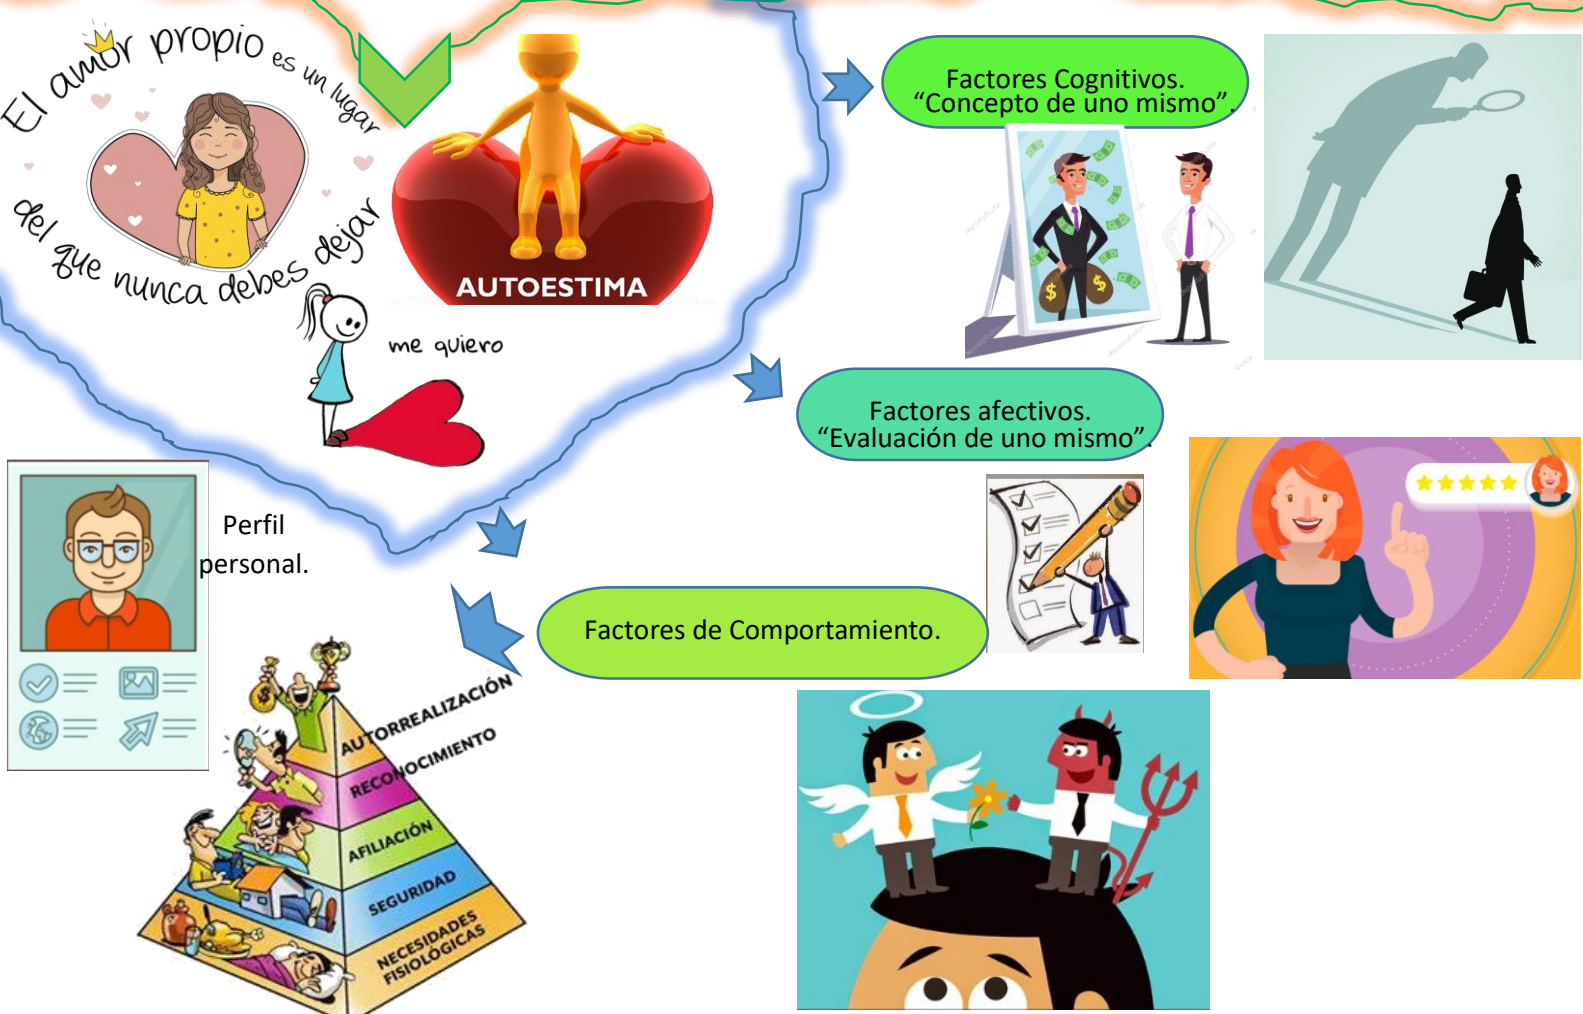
El amor propio es un lugar del que nunca debes dejar

AUTOESTIMA

me quiero

Factores Cognitivos. “Concepto de uno mismo”.

Factores afectivos. “Evaluación de uno mismo”.

Perfil personal.

Factores de Comportamiento.

AUTORREALIZACIÓN
RECONOCIMIENTO
AFILIACIÓN
SEGURIDAD
NECESIDADES FISIOLÓGICAS